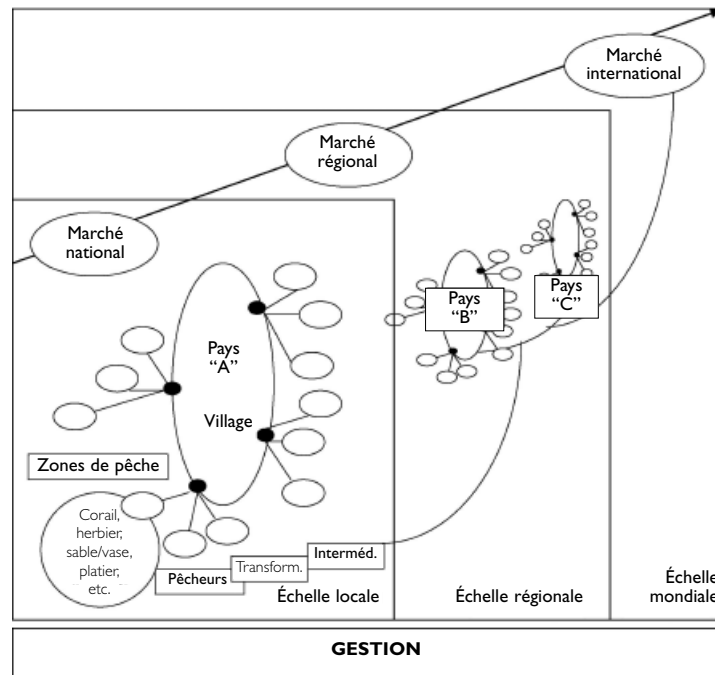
Marché international

Marché régional

Marché national

Pays "A"

Village

Pays "B"

Pays "C"

Zones de pêche

Corail, herbier, sable/vase, platier, etc.

Pêcheurs

Transform.

Interméd.

Échelle locale

Échelle régionale

Échelle mondiale

GESTION